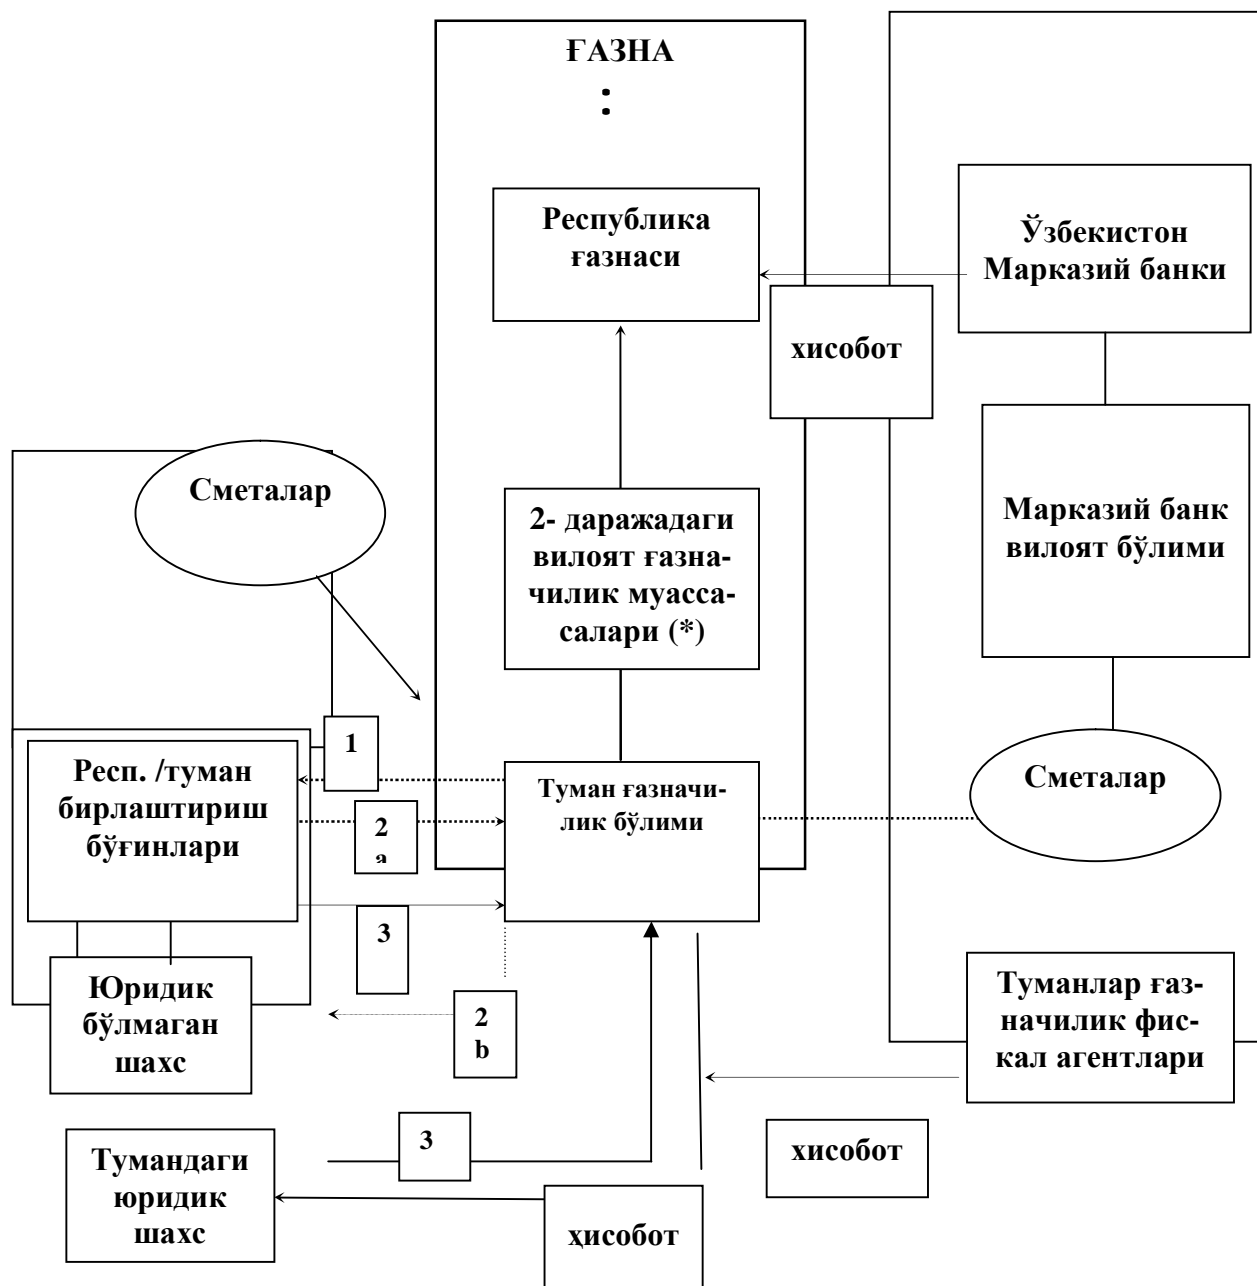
ҒАЗНА
:

Республика ғазнаси

Ўзбекистон Марказий банки

хисобот

Сметалар

2- даражадаги вилоят ғазначилик муассалари (*)

Марказий банк вилоят бўлими

1

Респ. /туман бирлаштириш бўғинлари

Туман ғазначилик бўлими

Сметалар

2
а

3

Юридик бўлмаган шахс

2
b

Туманлар ғазначилик фискал агентлари

3

Тумандаги юридик шахс

хисобот

ҳисобот